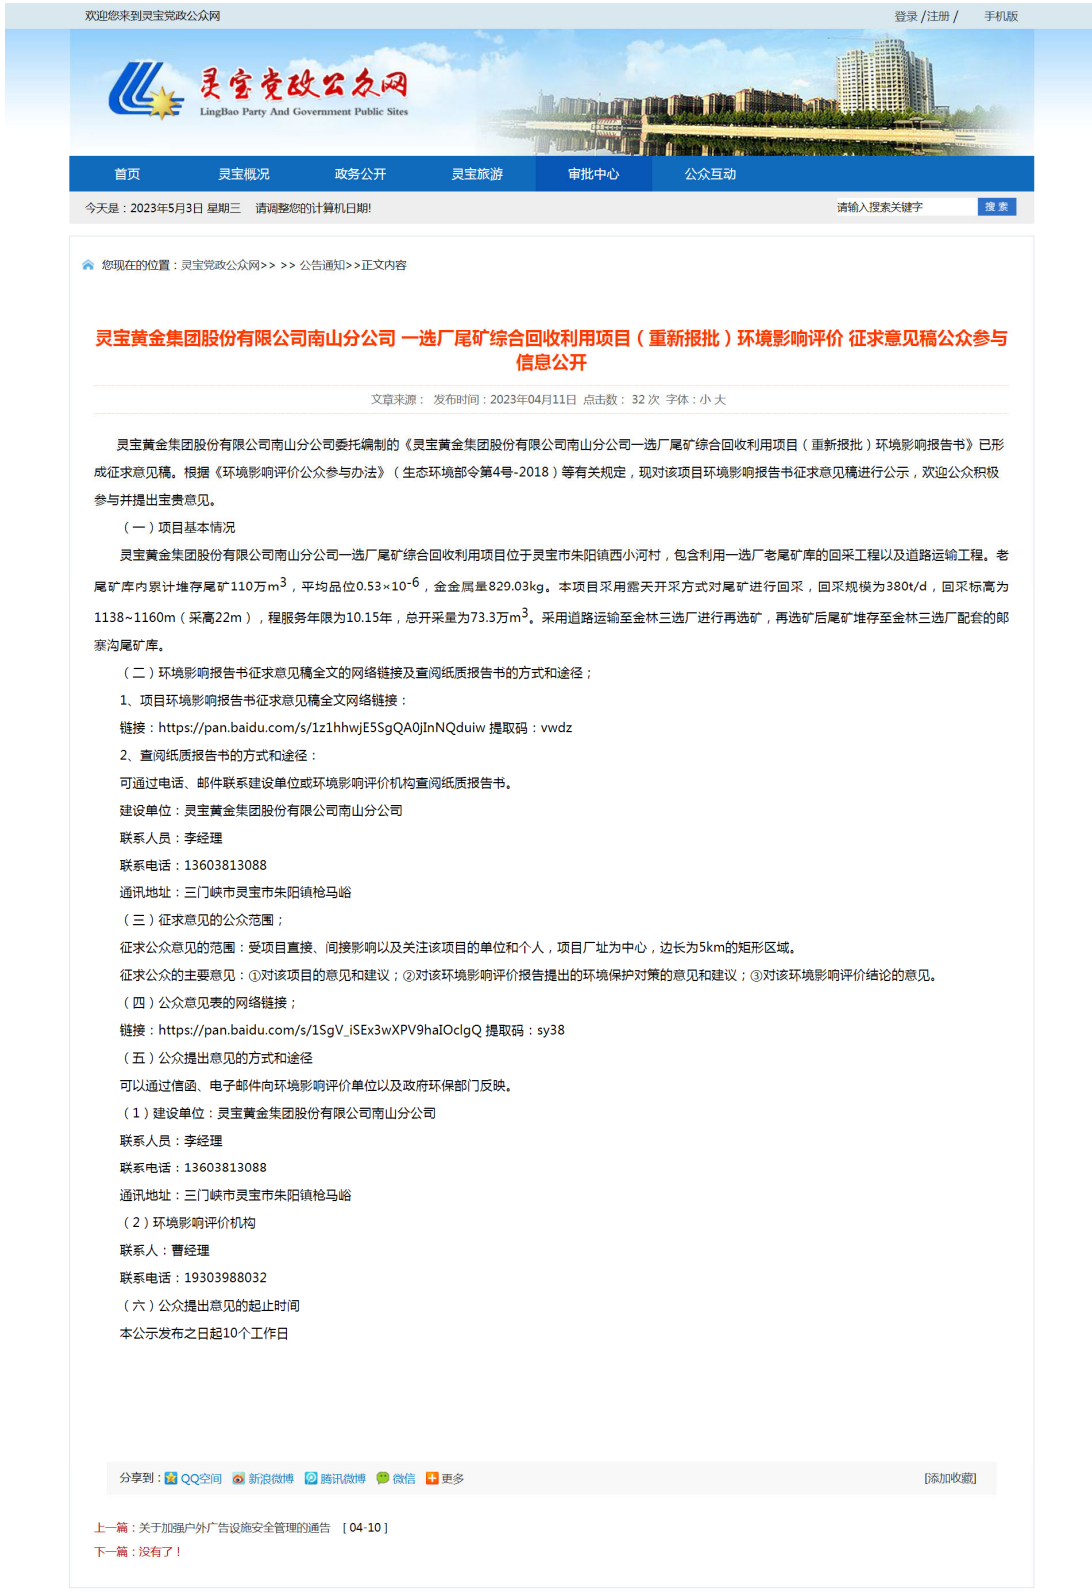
欢迎您来到灵宝党政公众网

登录 /注册 /　手机版

灵宝党政公众网
LingBao Party And Government Public Sites

首页　灵宝概况　政务公开　灵宝旅游　审批中心　公众互动

今天是：2023年5月3日 星期三　请调整您的计算机日期!

请输入搜索关键字　搜 索

您现在的位置：灵宝党政公众网>> >> 公告通知>>正文内容

灵宝黄金集团股份有限公司南山分公司 一选厂尾矿综合回收利用项目（重新报批）环境影响评价 征求意见稿公众参与信息公开

文章来源：　发布时间：2023年04月11日　点击数：32 次　字体：小 大

灵宝黄金集团股份有限公司南山分公司委托编制的《灵宝黄金集团股份有限公司南山分公司一选厂尾矿综合回收利用项目（重新报批）环境影响报告书》已形成征求意见稿。根据《环境影响评价公众参与办法》（生态环境部令第4号-2018）等有关规定，现对该项目环境影响报告书征求意见稿进行公示，欢迎公众积极参与并提出宝贵意见。

（一）项目基本情况

灵宝黄金集团股份有限公司南山分公司一选厂尾矿综合回收利用项目位于灵宝市朱阳镇西小河村，包含利用一选厂老尾矿库的回采工程以及道路运输工程。老尾矿库内累计堆存尾矿110万m$^3$，平均品位0.53×10$^{-6}$，金金属量829.03kg。本项目采用露天开采方式对尾矿进行回采，回采规模为380t/d，回采标高为1138~1160m（采高22m），程服务年限为10.15年，总开采量为73.3万m$^3$。采用道路运输至金林三选厂进行再选矿，再选矿后尾矿堆存至金林三选厂配套的郎寨沟尾矿库。

（二）环境影响报告书征求意见稿全文的网络链接及查阅纸质报告书的方式和途径；

1、项目环境影响报告书征求意见稿全文网络链接：

链接：https://pan.baidu.com/s/1z1hhwjE5SgQA0jInNQduiw 提取码：vwdz

2、查阅纸质报告书的方式和途径：

可通过电话、邮件联系建设单位或环境影响评价机构查阅纸质报告书。

建设单位：灵宝黄金集团股份有限公司南山分公司

联系人员：李经理

联系电话：13603813088

通讯地址：三门峡市灵宝市朱阳镇枪马峪

（三）征求意见的公众范围；

征求公众意见的范围：受项目直接、间接影响以及关注该项目的单位和个人，项目厂址为中心，边长为5km的矩形区域。

征求公众的主要意见：①对该项目的意见和建议；②对该环境影响评价报告提出的环境保护对策的意见和建议；③对该环境影响评价结论的意见。

（四）公众意见表的网络链接；

链接：https://pan.baidu.com/s/1SgV_iSEx3wXPV9haIOclgQ 提取码：sy38

（五）公众提出意见的方式和途径

可以通过信函、电子邮件向环境影响评价单位以及政府环保部门反映。

（1）建设单位：灵宝黄金集团股份有限公司南山分公司

联系人员：李经理

联系电话：13603813088

通讯地址：三门峡市灵宝市朱阳镇枪马峪

（2）环境影响评价机构

联系人：曹经理

联系电话：19303988032

（六）公众提出意见的起止时间

本公示发布之日起10个工作日

分享到：QQ空间　新浪微博　腾讯微博　微信　更多　[添加收藏]

上一篇：关于加强户外广告设施安全管理的通告　[ 04-10 ]

下一篇：没有了！